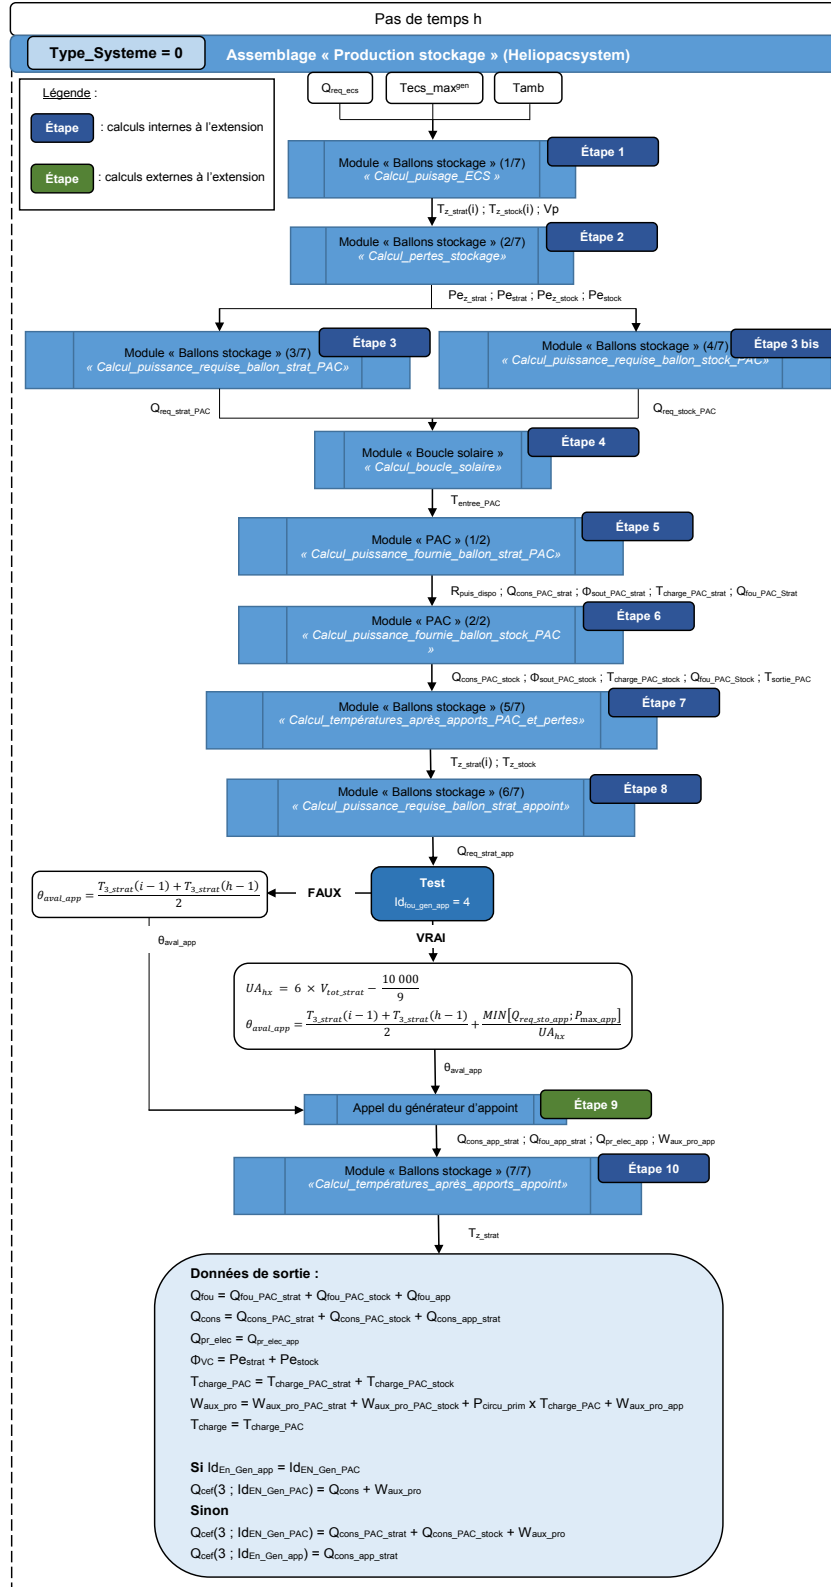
Pas de temps h

Type_Systeme = 0

Assemblage « Production stockage » (Heliopacsystem)

Légende :

Étape : calculs internes à l'extension

Étape : calculs externes à l'extension

$Q_{req\_ecs}$

$Tecs\_max^{gen}$

Tamb

Module « Ballons stockage » (1/7)
« Calcul_puisage_ECS »

Étape 1

$T_{z\_strat}(i)$ ; $T_{z\_stock}(i)$ ; Vp

Module « Ballons stockage » (2/7)
« Calcul_pertes_stockage»

Étape 2

$Pe_{z\_strat}$ ; $Pe_{strat}$ ; $Pe_{z\_stock}$ ; $Pe_{stock}$

Module « Ballons stockage » (3/7)
« Calcul_puissance_requise_ballon_strat_PAC»

Étape 3

Module « Ballons stockage » (4/7)
« Calcul_puissance_requise_ballon_stock_PAC»

Étape 3 bis

$Q_{req\_strat\_PAC}$

$Q_{req\_stock\_PAC}$

Module « Boucle solaire »
« Calcul_boucle_solaire»

Étape 4

$T_{entree\_PAC}$

Module « PAC » (1/2)
« Calcul_puissance_fournie_ballon_strat_PAC»

Étape 5

$R_{puis\_dispo}$ ; $Q_{cons\_PAC\_strat}$ ; $\Phi_{sout\_PAC\_strat}$ ; $T_{charge\_PAC\_strat}$ ; $Q_{fou\_PAC\_Strat}$

Module « PAC » (2/2)
« Calcul_puissance_fournie_ballon_stock_PAC »

Étape 6

$Q_{cons\_PAC\_stock}$ ; $\Phi_{sout\_PAC\_stock}$ ; $T_{charge\_PAC\_stock}$ ; $Q_{fou\_PAC\_Stock}$ ; $T_{sortie\_PAC}$

Module « Ballons stockage » (5/7)
« Calcul_températures_après_apports_PAC_et_pertes»

Étape 7

$T_{z\_strat}(i)$ ; $T_{z\_stock}$

Module « Ballons stockage » (6/7)
« Calcul_puissance_requise_ballon_strat_appoint»

Étape 8

$Q_{req\_strat\_app}$

$\theta_{aval\_app} = \frac{T_{3\_strat}(i-1) + T_{3\_strat}(h-1)}{2}$

FAUX

Test
$Id_{fou\_gen\_app} = 4$

$\theta_{aval\_app}$

VRAI

$UA_{hx} = 6 \times V_{tot\_strat} - \frac{10\ 000}{9}$

$\theta_{aval\_app} = \frac{T_{3\_strat}(i-1) + T_{3\_strat}(h-1)}{2} + \frac{MIN[Q_{req\_sto\_app}; P_{max\_app}]}{UA_{hx}}$

$\theta_{aval\_app}$

Appel du générateur d'appoint

Étape 9

$Q_{cons\_app\_strat}$ ; $Q_{fou\_app\_strat}$ ; $Q_{pr\_elec\_app}$ ; $W_{aux\_pro\_app}$

Module « Ballons stockage » (7/7)
«Calcul_températures_après_apports_appoint»

Étape 10

$T_{z\_strat}$

Données de sortie :
$Q_{fou} = Q_{fou\_PAC\_strat} + Q_{fou\_PAC\_stock} + Q_{fou\_app}$
$Q_{cons} = Q_{cons\_PAC\_strat} + Q_{cons\_PAC\_stock} + Q_{cons\_app\_strat}$
$Q_{pr\_elec} = Q_{pr\_elec\_app}$
$\Phi_{VC} = Pe_{strat} + Pe_{stock}$
$T_{charge\_PAC} = T_{charge\_PAC\_strat} + T_{charge\_PAC\_stock}$
$W_{aux\_pro} = W_{aux\_pro\_PAC\_strat} + W_{aux\_pro\_PAC\_stock} + P_{circu\_prim} \times T_{charge\_PAC} + W_{aux\_pro\_app}$
$T_{charge} = T_{charge\_PAC}$

Si $Id_{En\_Gen\_app} = Id_{EN\_Gen\_PAC}$
$Q_{cef}(3 ; Id_{EN\_Gen\_PAC}) = Q_{cons} + W_{aux\_pro}$
Sinon
$Q_{cef}(3 ; Id_{EN\_Gen\_PAC}) = Q_{cons\_PAC\_strat} + Q_{cons\_PAC\_stock} + W_{aux\_pro}$
$Q_{cef}(3 ; Id_{En\_Gen\_app}) = Q_{cons\_app\_strat}$